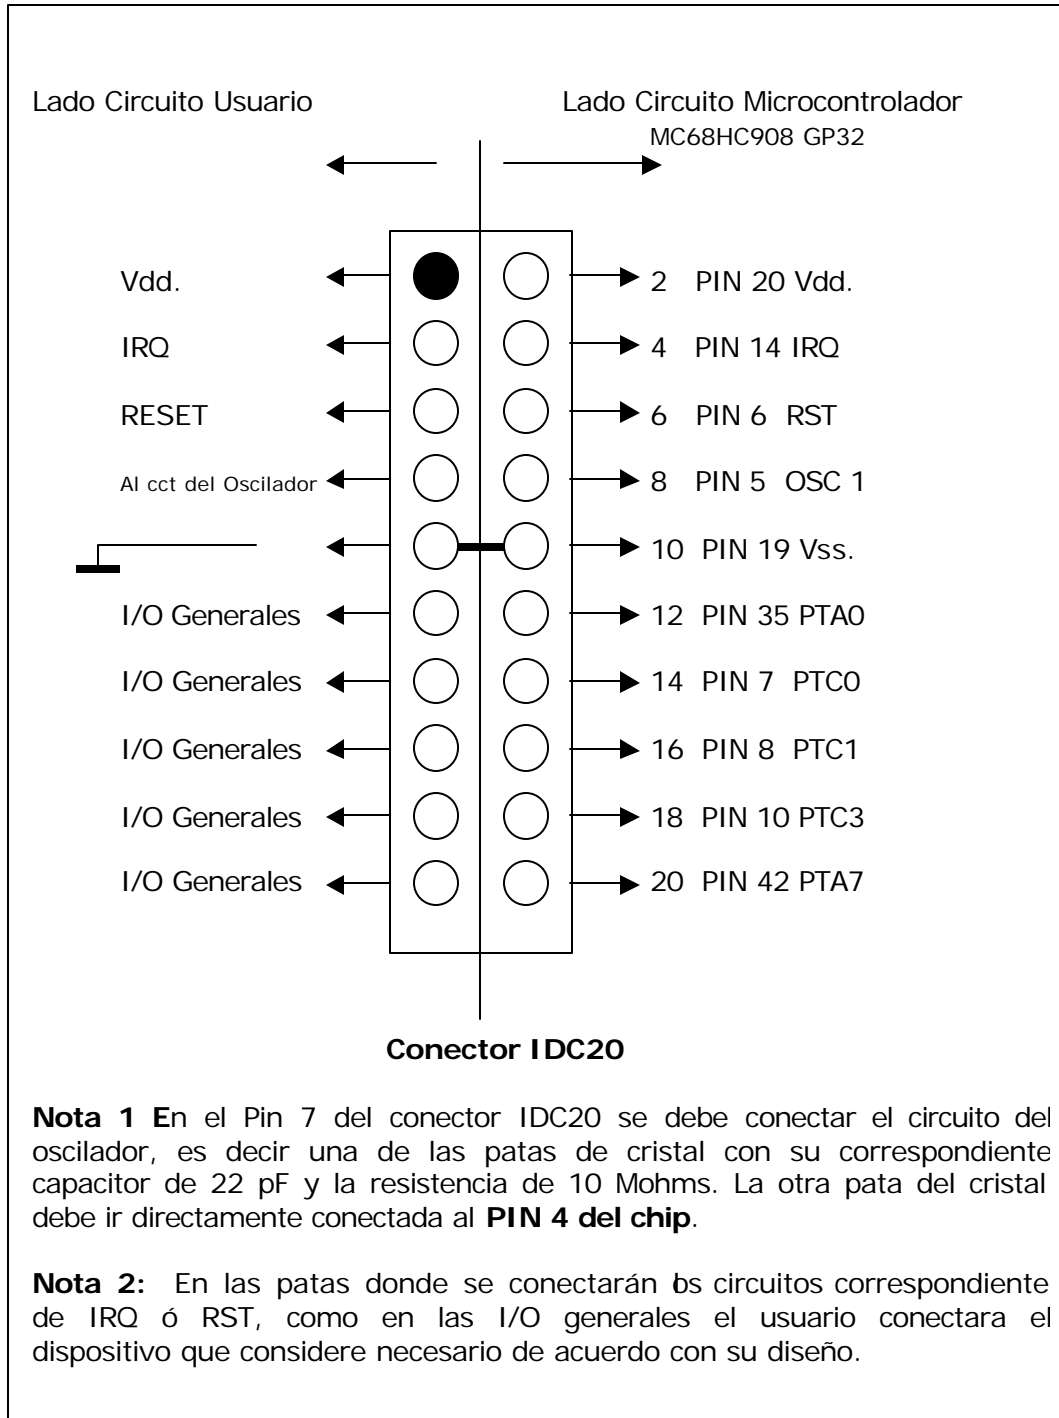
Lado Circuito Usuario

Lado Circuito Microcontrolador
MC68HC908 GP32

Vdd.
IRQ
RESET
Al cct del Oscilador
I/O Generales
I/O Generales
I/O Generales
I/O Generales
I/O Generales

2 PIN 20 Vdd.
4 PIN 14 IRQ
6 PIN 6 RST
8 PIN 5 OSC 1
10 PIN 19 Vss.
12 PIN 35 PTA0
14 PIN 7 PTC0
16 PIN 8 PTC1
18 PIN 10 PTC3
20 PIN 42 PTA7

**Conector IDC20**

**Nota 1 E**n el Pin 7 del conector IDC20 se debe conectar el circuito del oscilador, es decir una de las patas de cristal con su correspondiente capacitor de 22 pF y la resistencia de 10 Mohms. La otra pata del cristal debe ir directamente conectada al **PIN 4 del chip**.

**Nota 2:** En las patas donde se conectarán bs circuitos correspondiente de IRQ ó RST, como en las I/O generales el usuario conectara el dispositivo que considere necesario de acuerdo con su diseño.